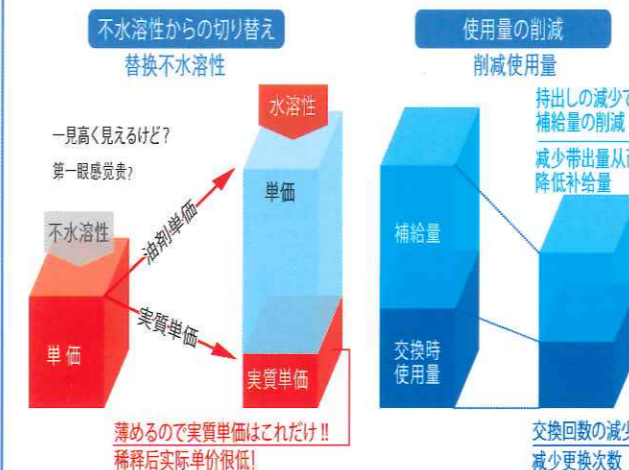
不水溶性からの切り替え
替换不水溶性

一見高く見えるけど？
第一眼感觉贵？

不水溶性

単価

油剤単価

実質単価

水溶性

単価

実質単価

薄めるので実質単価はこれだけ!!
稀释后实际单价很低!

使用量の削減
削減使用量

持出しの減少で
補給量の削減

減少带出量从而
降低补给量

補給量

交換時
使用量

交換回数の減少
減少更換次数